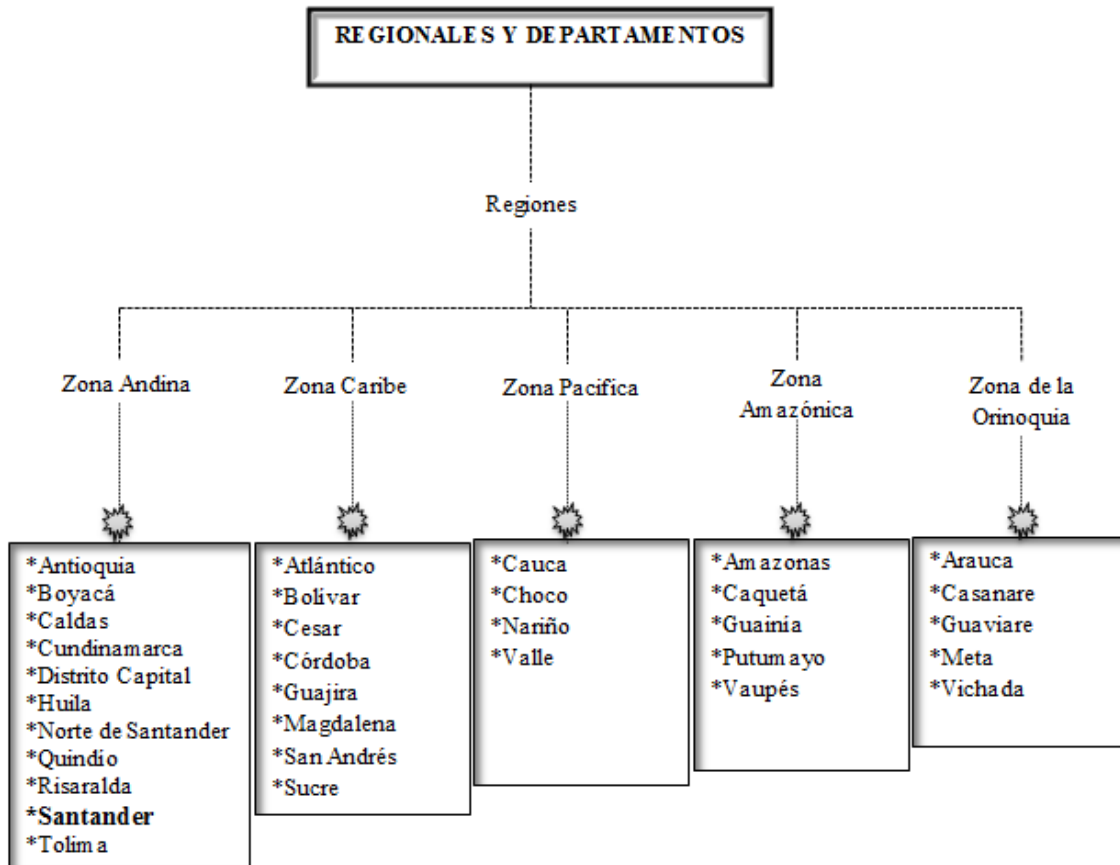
REGIONALES Y DEPARTAMENTOS

Regiones

Zona Andina

Zona Caribe

Zona Pacifica

Zona Amazónica

Zona de la Orinoquia

*Antioquia
*Boyacá
*Caldas
*Cundinamarca
*Distrito Capital
*Huila
*Norte de Santander
*Quindío
*Risaralda
*Santander
*Tolima

*Atlántico
*Bolivar
*Cesar
*Córdoba
*Guajira
*Magdalena
*San Andrés
*Sucre

*Cauca
*Choco
*Nariño
*Valle

*Amazonas
*Caquetá
*Guainia
*Putumayo
*Vaupés

*Arauca
*Casanare
*Guaviare
*Meta
*Vichada